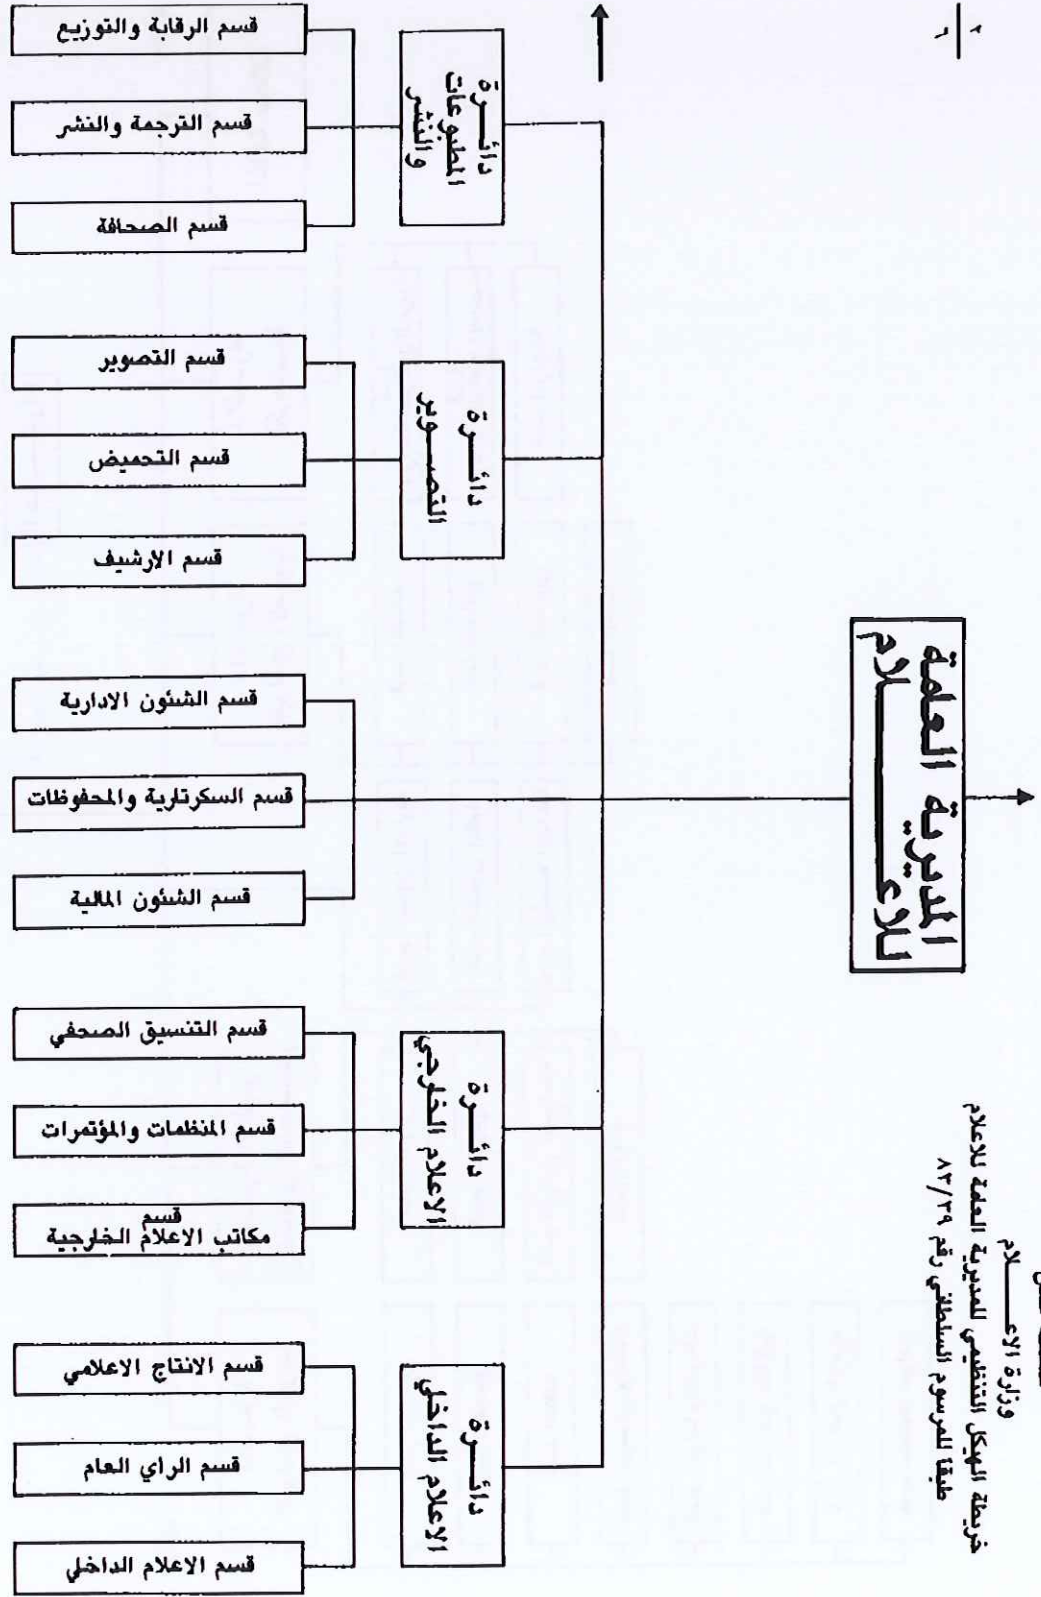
وزارة الاعـــــلام
خريطة الهيكل التنظيمي للمديرية العامة للاعلام
طبقا للمرسوم السلطاني رقم ٨٢/٣٩

٢
ر

المديرية العامة للاعـــــلام

دائـــرة المطبوعات والنشر
قسم الرقابة والتوزيع
قسم الترجمة والنشر
قسم الصحافة

دائـــرة التصـــوير
قسم التصوير
قسم التحميض
قسم الارشيف

قسم الشئون الادارية
قسم السكرتارية والمحفوظات
قسم الشئون المالية

دائـــرة الاعلام الخارجي
قسم التنسيق الصحفي
قسم المنظمات والمؤتمرات
قسم مكاتب الاعلام الخارجية

دائـــرة الاعلام الداخلي
قسم الانتاج الاعلامي
قسم الراي العام
قسم الاعلام الداخلي